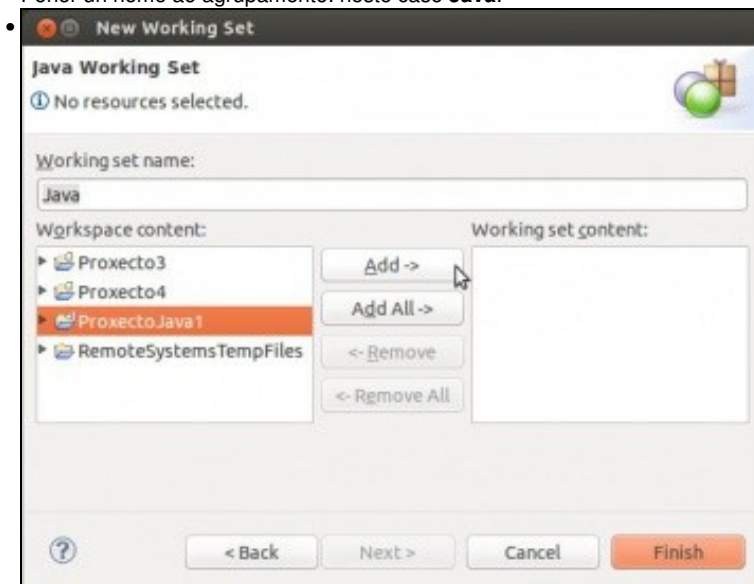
Poñer un nome ao agrupamento: neste caso **Java**.

New Working Set

Java Working Set

No resources selected.

Working set name:

Java

Workspace content:

Proxecto3

Proxecto4

ProxectoJava1

RemoteSystemsTempFiles

Add ->

Add All ->

<- Remove

<- Remove All

Working set content:

?

< Back

Next >

Cancel

Finish